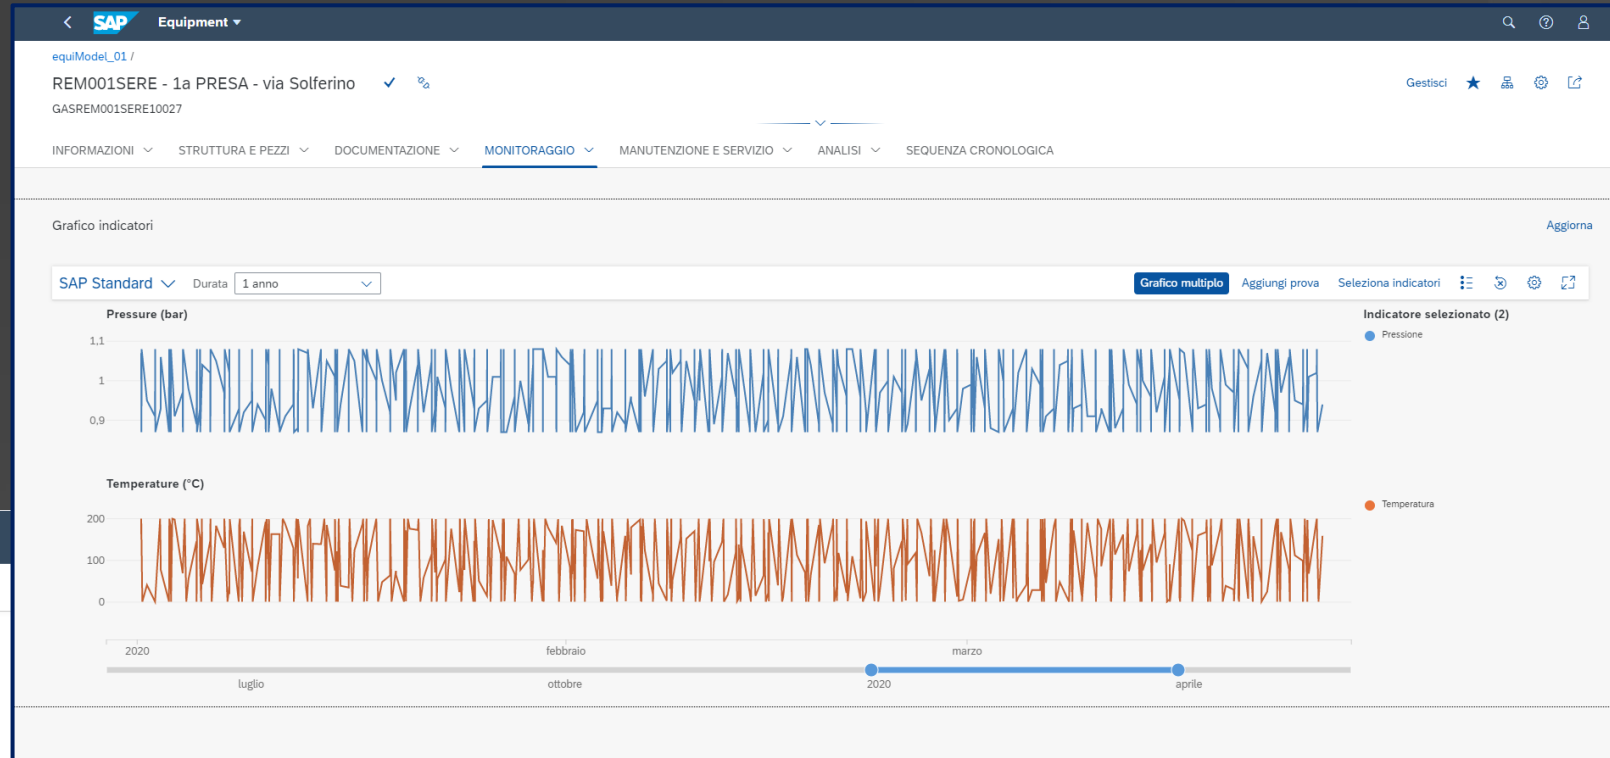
SAP Equipment

equiModel_01 /

REM001SERE - 1a PRESA - via Solferino

GASREM001SERE10027

Gestisci

INFORMAZIONI STRUTTURA E PEZZI DOCUMENTAZIONE MONITORAGGIO MANUTENZIONE E SERVIZIO ANALISI SEQUENZA CRONOLOGICA

Grafico indicatori

Aggiorna

SAP Standard Durata 1 anno

Grafico multiplo Aggiungi prova Seleziona indicatori

Pressure (bar)

1,1
1
0,9

Indicatore selezionato (2)

Pressione

Temperature (°C)

200
100
0

Temperatura

2020 febbraio marzo

luglio ottobre 2020 aprile